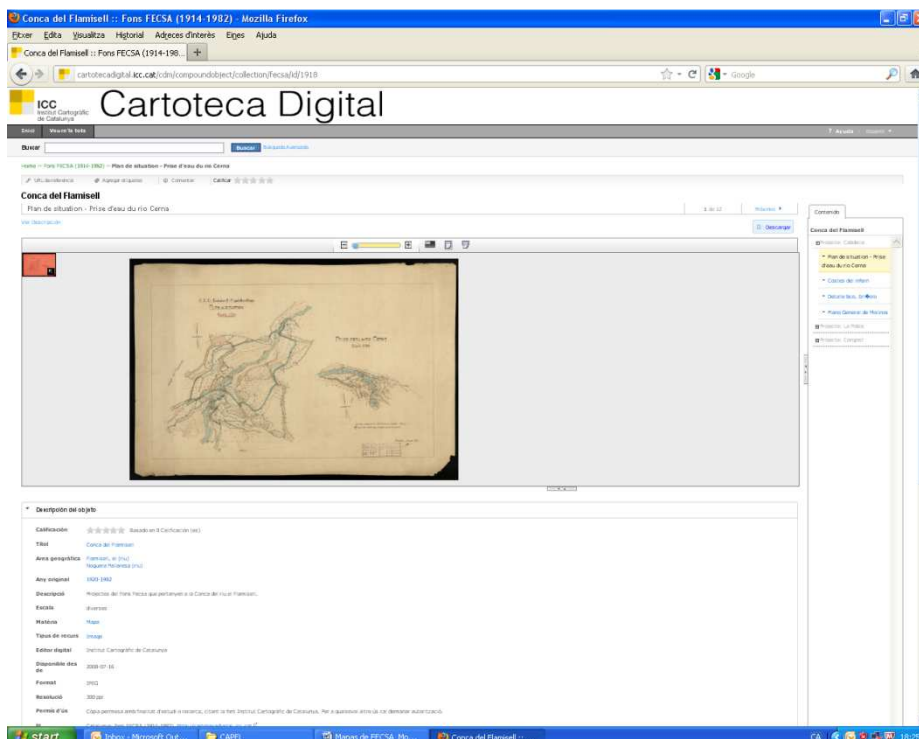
Conca del Flamisell :: Fons FECSA (1914-1982) - Mozilla Firefox

Fitxer Edita Visualitza Historial Adreces d'interès Eines Ajuda

Conca del Flamisell :: Fons FECSA (1914-198... +

cartotecadigital.icc.cat/cdm/compoundobject/collection/fecsa/id/1918

Google

ICC Institut Cartogràfic de Catalunya

Cartoteca Digital

Inici Veure-ho tot

Ajuda

Buscar

Buscar

Home > Fons FECSA (1914-1982) > Plan de situation - Prise d'eau du rio Cerna

URL de referencia Agregar etiquetas Comentar Calificar

Conca del Flamisell

Plan de situation - Prise d'eau du rio Cerna

1 de 12

Descargar

Contenido

Conca del Flamisell

Projecte: Cabdella

Plan de situation - Prise d'eau du rio Cerna

Coll de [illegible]

Plano General de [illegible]

Projecte: La Pobla

Projecte: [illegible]

Descripción del objeto

Calificación

Títol Conca del Flamisell

Area geogràfica Flamisell, el (riu) Noguera Pallaresa (riu)

Any original 1920-1982

Descripció Projectes del Fons Fecsa que pertanyen a la Conca del riu el Flamisell.

Escala diverses

Matèria Mapa

Tipus de recurs Image

Editor digital Institut Cartogràfic de Catalunya

Disponible des de 2008-07-16

Format JPEG

Resolució 300 ppi

Permís d'ús Còpia permesa amb finalitat d'estudi o recerca, citant la font Institut Cartogràfic de Catalunya. Per a qualsevol altre ús cal demanar autorització.

start Inbox - Microsoft Out... CAPP Mapas de FECSA Mo... Conca del Flamisell :: CA